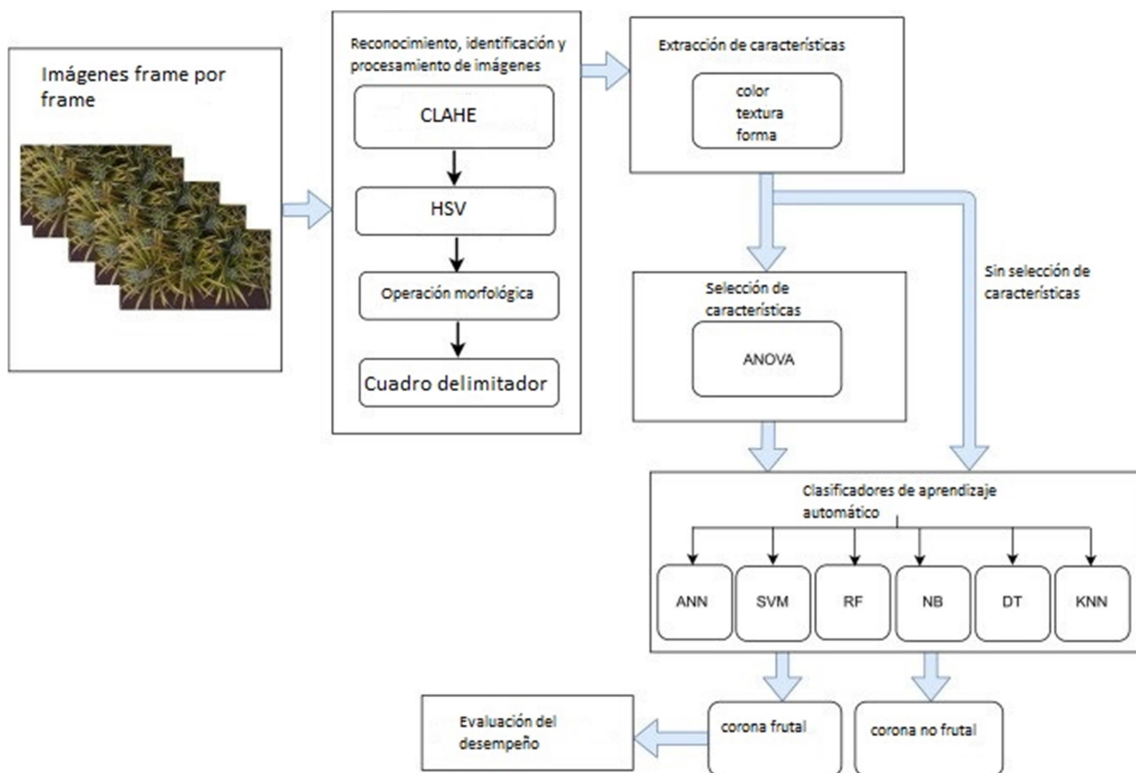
Imágenes frame por frame

Reconocimiento, identificación y procesamiento de imágenes

CLAHE

HSV

Operación morfológica

Cuadro delimitador

Extracción de características

color
textura
forma

Selección de características

ANOVA

Sin selección de características

Clasificadores de aprendizaje automático

ANN

SVM

RF

NB

DT

KNN

corona frutal

corona no frutal

Evaluación del desempeño